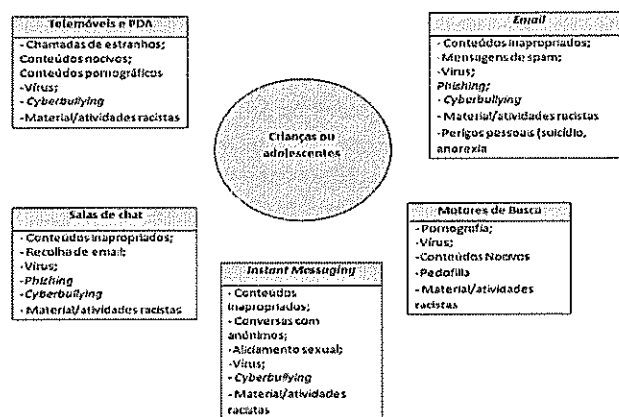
Telemóveis e PDA
- Chamadas de estranhos;
Conteúdos nocivos;
Conteúdos pornográficos
- Vírus;
- Cyberbullying
- Material/atividades racistas

Email
- Conteúdos inapropriados;
- Mensagens de spam;
- Vírus;
Phishing;
- Cyberbullying
- Material/atividades racistas
- Perigos pessoais (suicídio, anorexia

Crianças ou adolescentes

Salas de chat
- Conteúdos inapropriados;
- Recolha de email;
- Vírus;
- Phizhing
- Cyberbullying
- Material/atividades racistas

Motores de Busca
- Pornografia;
- Vírus;
- Conteúdos Nocivos
- Pedofilia
- Material/atividades racistas

Instant Messaging
- Conteúdos inapropriados;
- Conversas com anónimos;
- Aliciamento sexual;
- Vírus;
- Cyberbullying
- Material/atividades racistas